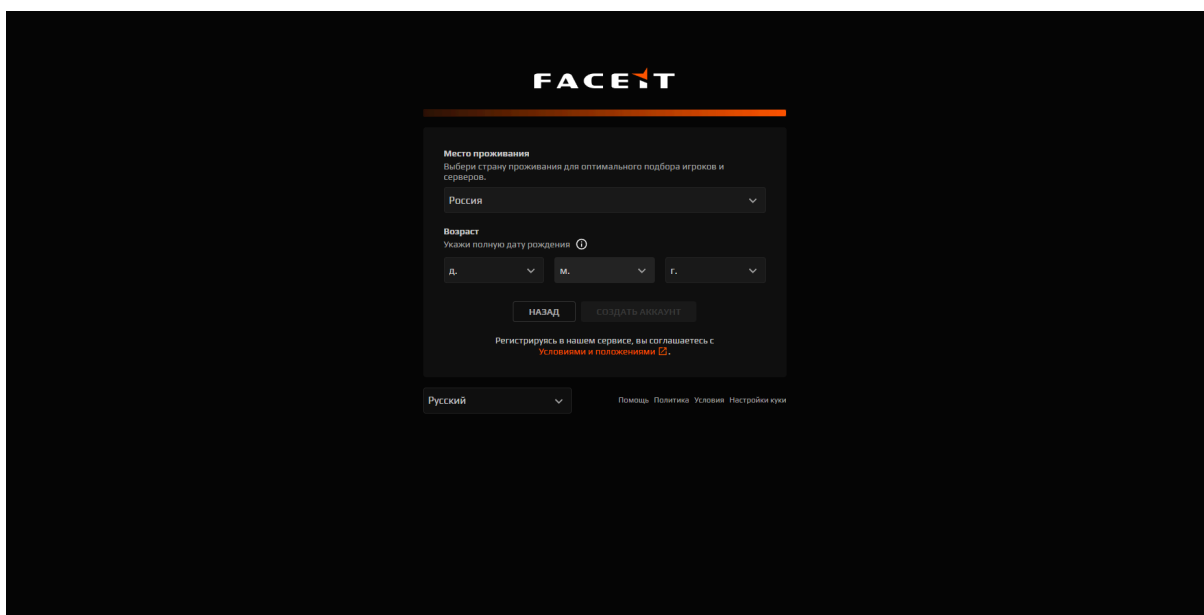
FACEIT

Место проживания
Выбери страну проживания для оптимального подбора игроков и серверов.

Россия

Возраст
Укажи полную дату рождения

д.
м.
г.

НАЗАД
СОЗДАТЬ АККАУНТ

Регистрируясь в нашем сервисе, вы соглашаетесь с Условиями и положениями.

Русский

Помощь Политика Условия Настройки куки